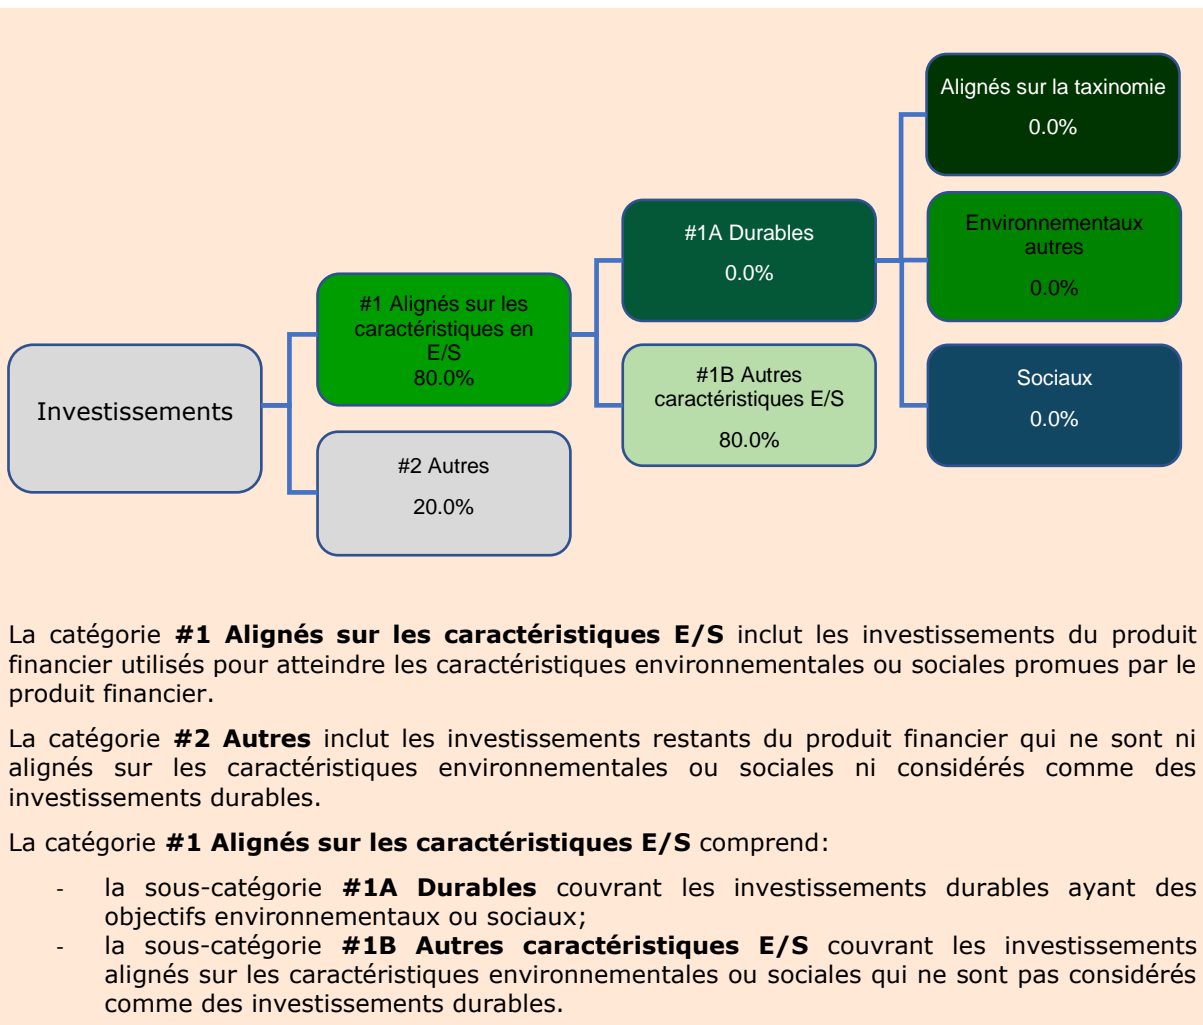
Alignés sur la taxinomie
0.0%

#1A Durables
0.0%

Environnementaux autres
0.0%

#1 Alignés sur les caractéristiques en E/S
80.0%

Sociaux
0.0%

#1B Autres caractéristiques E/S
80.0%

Investissements

#2 Autres
20.0%

La catégorie **#1 Alignés sur les caractéristiques E/S** inclut les investissements du produit financier utilisés pour atteindre les caractéristiques environnementales ou sociales promues par le produit financier.

La catégorie **#2 Autres** inclut les investissements restants du produit financier qui ne sont ni alignés sur les caractéristiques environnementales ou sociales ni considérés comme des investissements durables.

La catégorie **#1 Alignés sur les caractéristiques E/S** comprend:

- la sous-catégorie **#1A Durables** couvrant les investissements durables ayant des objectifs environnementaux ou sociaux;
- la sous-catégorie **#1B Autres caractéristiques E/S** couvrant les investissements alignés sur les caractéristiques environnementales ou sociales qui ne sont pas considérés comme des investissements durables.